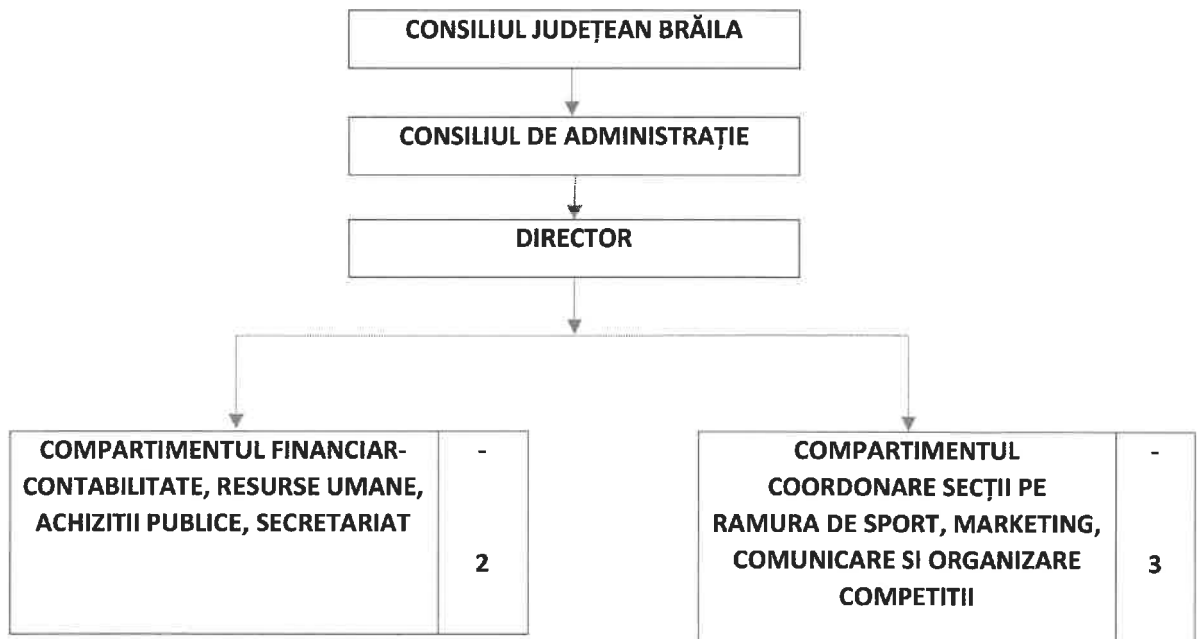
CONSILIUL JUDEȚEAN BRĂILA

CONSILIUL DE ADMINISTRAȚIE

DIRECTOR

COMPARTIMENTUL FINANCIAR-CONTABILITATE, RESURSE UMANE, ACHIZITII PUBLICE, SECRETARIAT

-

2

COMPARTIMENTUL COORDONARE SECȚII PE RAMURA DE SPORT, MARKETING, COMUNICARE SI ORGANIZARE COMPETITII

-

3